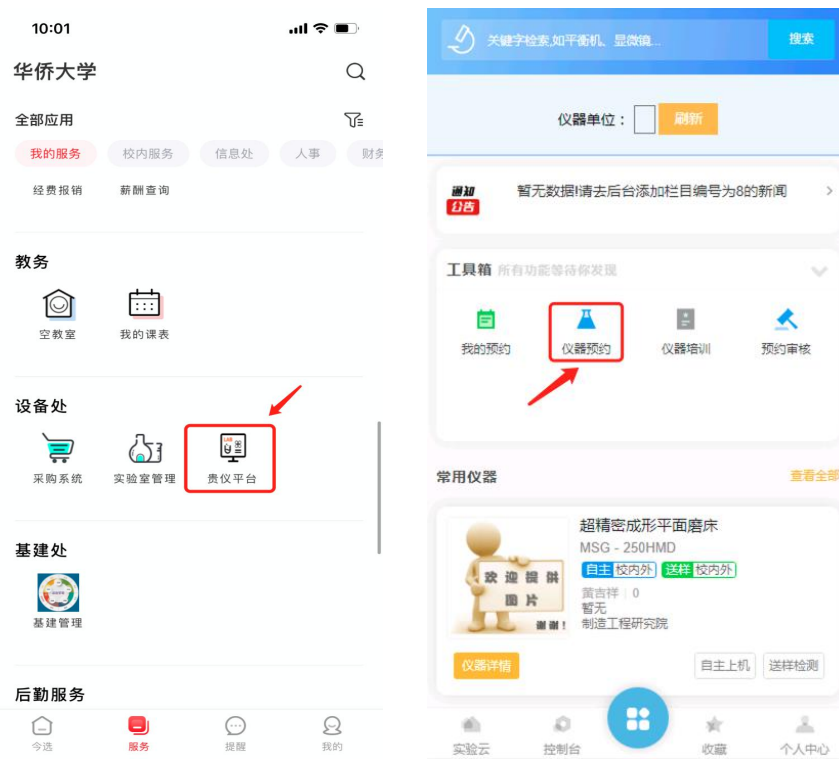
10:01

华侨大学

全部应用

我的服务 校内服务 信息处 人事 财务

经费报销 薪酬查询

教务

空教室 我的课表

设备处

采购系统 实验室管理 贵仪平台

基建处

基建管理

后勤服务

今选 服务 提醒 我的

关键字检索,如平衡机、显微镜... 搜索

仪器单位： 刷新

通知公告 暂无数据!请去后台添加栏目编号为8的新闻 >

工具箱 所有功能等待你发现

我的预约 仪器预约 仪器培训 预约审核

常用仪器 查看全部

欢迎提供图片 谢谢!

超精密成形平面磨床

MSG - 250HMD

自主 校内外 送样 校内外

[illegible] 0

暂无

制造工程研究院

仪器详情 自主上机 送样检测

实验云 控制台 收藏 个人中心